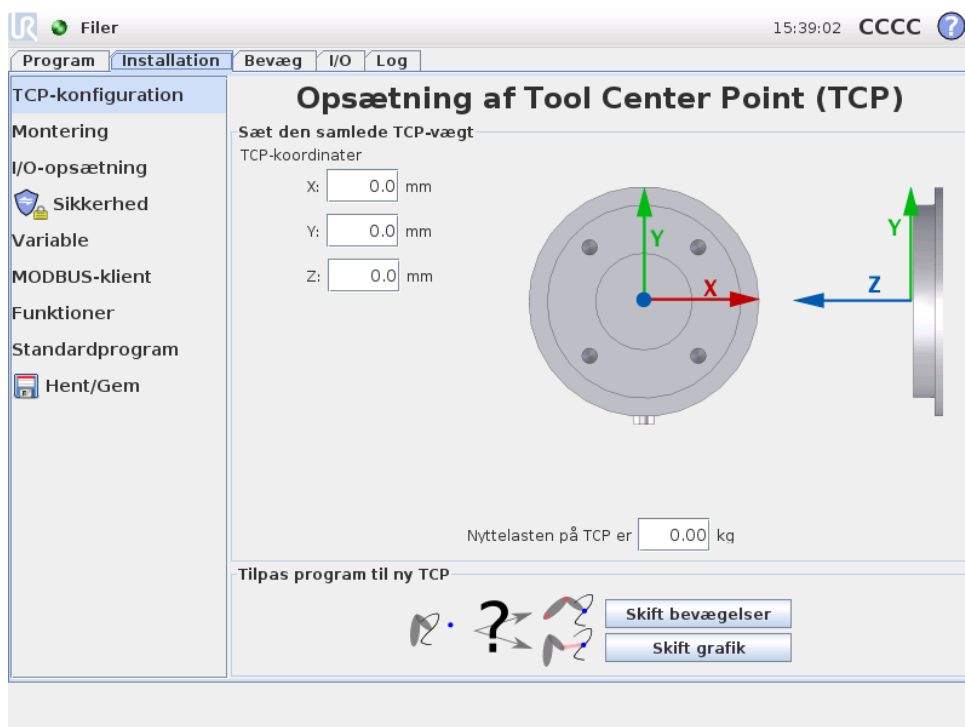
Filer

15:39:02 CCCC ?

Program | Installation | Bevæg | I/O | Log

TCP-konfiguration
Montering
I/O-opsætning
Sikkerhed
Variable
MODBUS-klient
Funktioner
Standardprogram
Hent/Gem

Opsætning af Tool Center Point (TCP)

Sæt den samlede TCP-vægt

TCP-koordinater

X: 0.0 mm

Y: 0.0 mm

Z: 0.0 mm

Y
X
Y
Z

Nyttelasten på TCP er 0.00 kg

Tilpas program til ny TCP

?

Skift bevægelser

Skift grafik